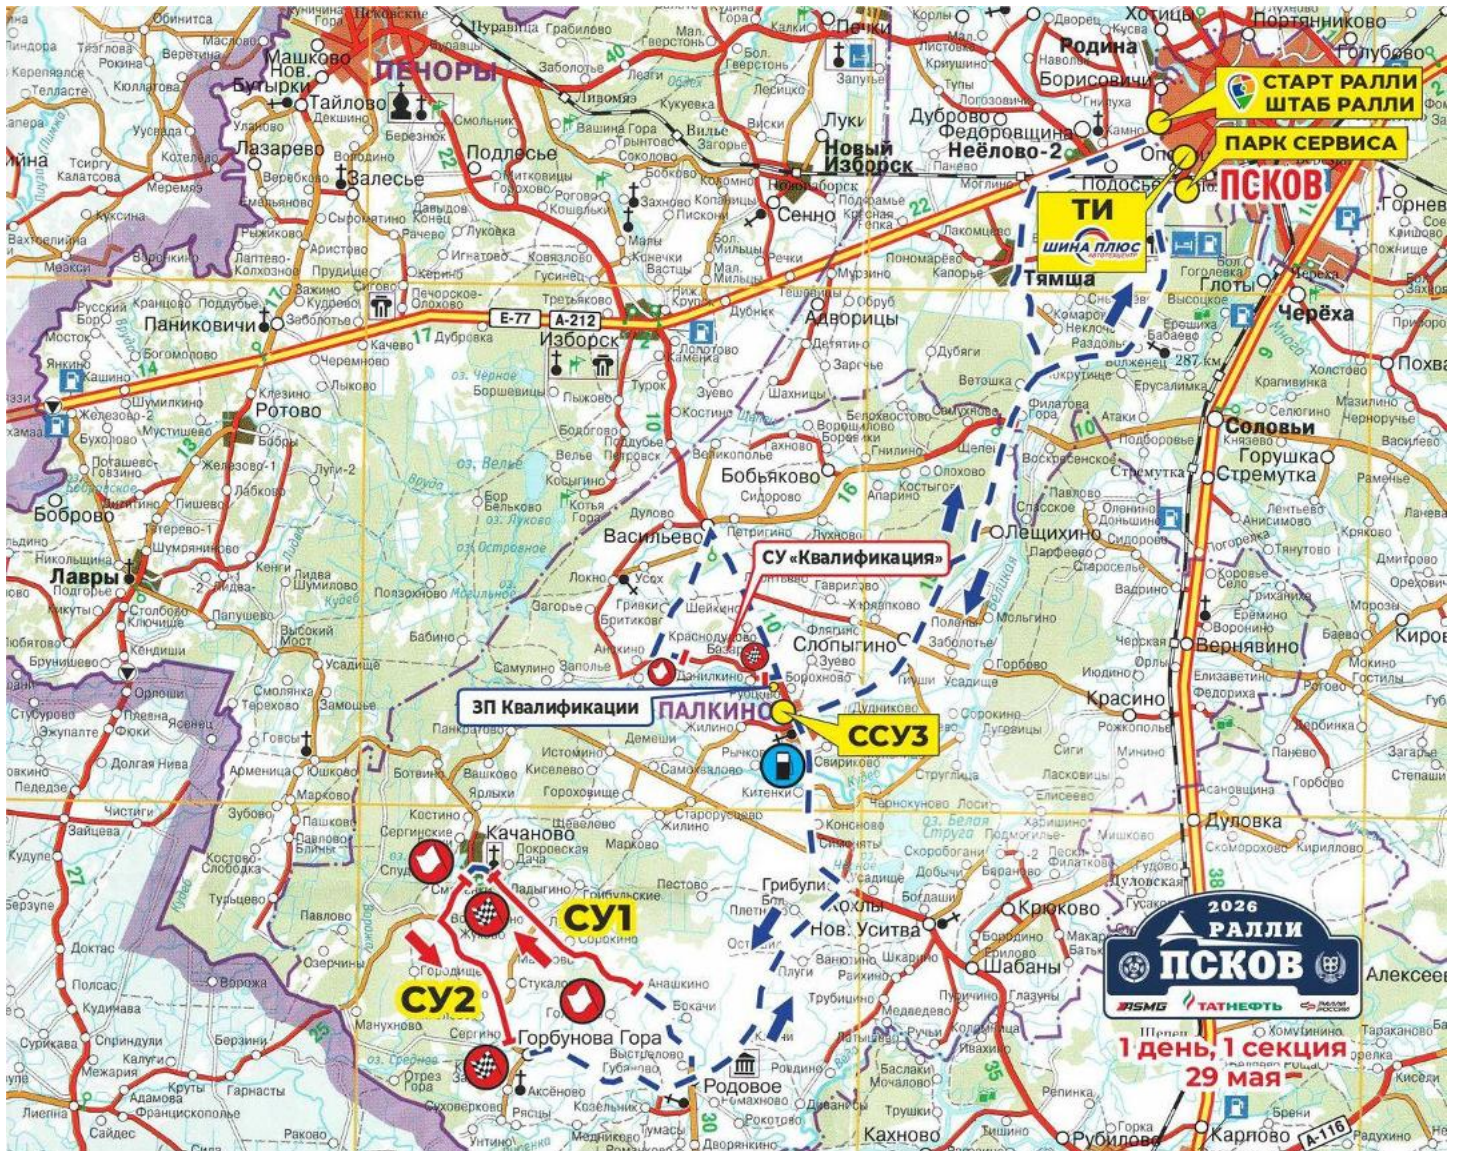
СТАРТ РАЛЛИ
ШТАБ РАЛЛИ

ПАРК СЕРВИСА

ПСКОВ

ТИ
ШИНА ПЛЮС

ПЕЧОРЫ

Машково
Нов. Бутырки
Тайлово
Лазарево
Залесье
Подлесье
Новый Изборск
Печки
Луки
Дуброво
Федоровщина
Неёлово-2
Родина
Борисовичи
Хотицы
Портянниково
Голубово
Подосье
Тямща
Сенно
Изборск
Паниковичи
Ротово
Адворицы
Черёха
Соловьи
Горушка
Стремутка
Бобровo
Лавры
Бобьяково
Васильево
Лещихино
Слопыгино
Верхнявино
Киров
Красино
Палкино
Качаново
Грибули
Нов. Уситва
Крюково
Шабаны
Дуловка
Горбунова Гора
Родовое
Кахново
Рубилово
Карлово
Алексеев
Пожва

Е-77
А-212
А-116
287 км

СУ «Квалификация»
ЗП Квалификации
ССУ3
СУ1
СУ2

2026
РАЛЛИ
ПСКОВ
RSMG
ТАТНЕФТЬ
РАЛЛИ РОССИИ

1 день, 1 секция
29 мая